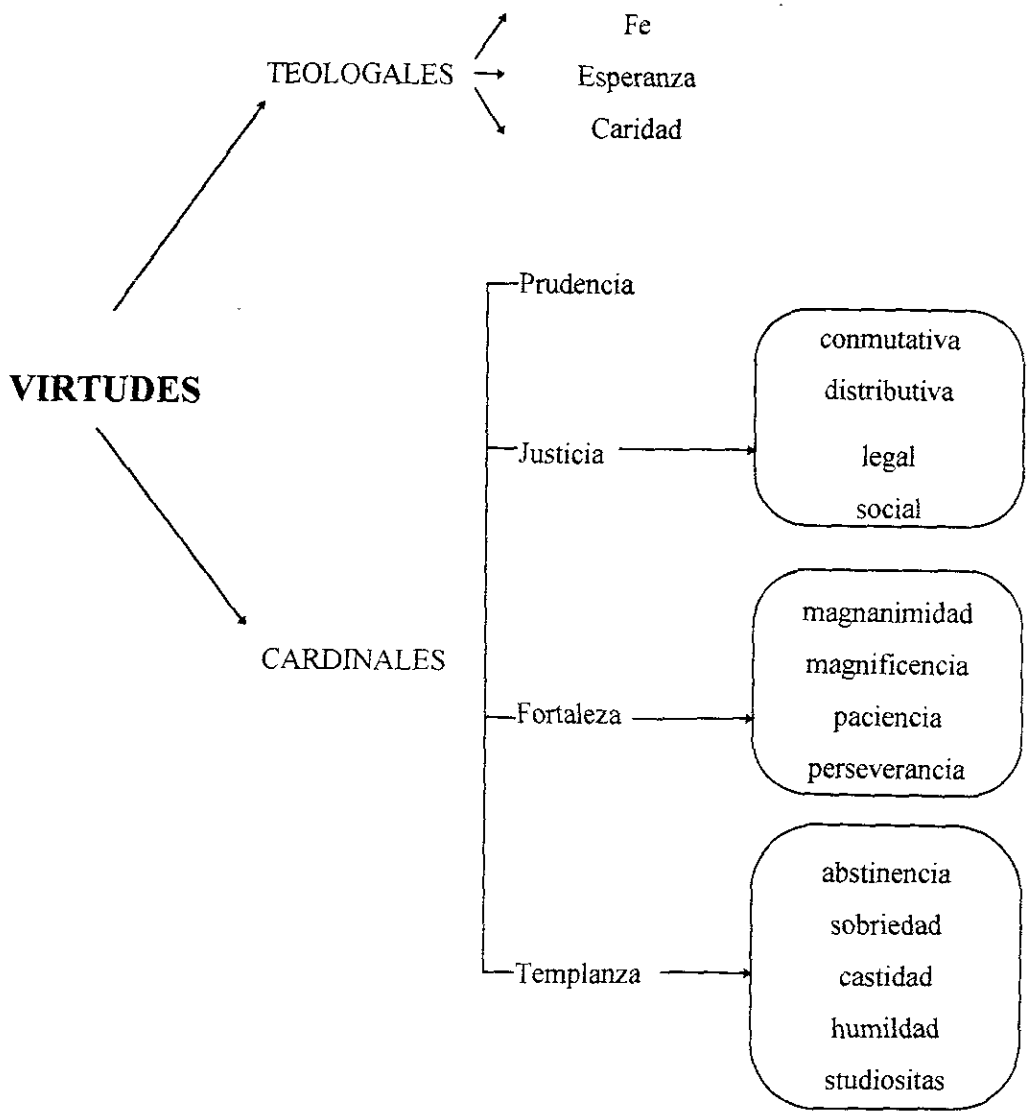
TEOLOGALES

Fe
Esperanza
Caridad

VIRTUDES

CARDINALES

Prudencia

Justicia

conmutativa
distributiva
legal
social

Fortaleza

magnanimidad
magnificencia
paciencia
perseverancia

Templanza

abstinencia
sobriedad
castidad
humildad
studiositas